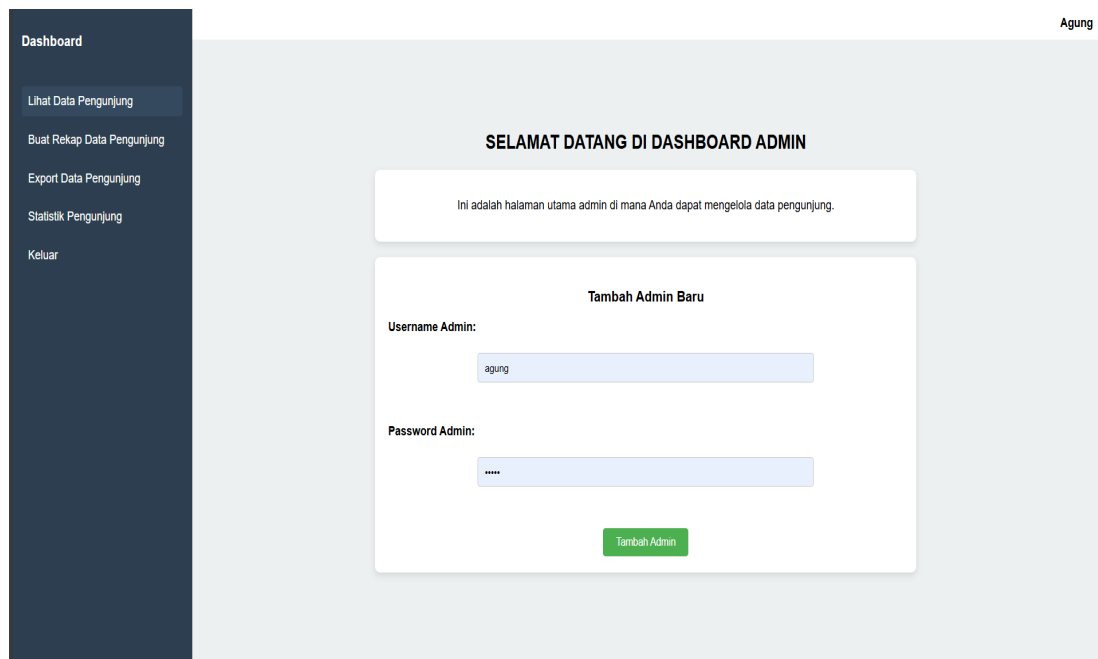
Dashboard

Lihat Data Pengunjung

Buat Rekap Data Pengunjung

Export Data Pengunjung

Statistik Pengunjung

Keluar

Agung

SELAMAT DATANG DI DASHBOARD ADMIN

Ini adalah halaman utama admin di mana Anda dapat mengelola data pengunjung.

Tambah Admin Baru

Username Admin:

agung

Password Admin:

•••••

Tambah Admin